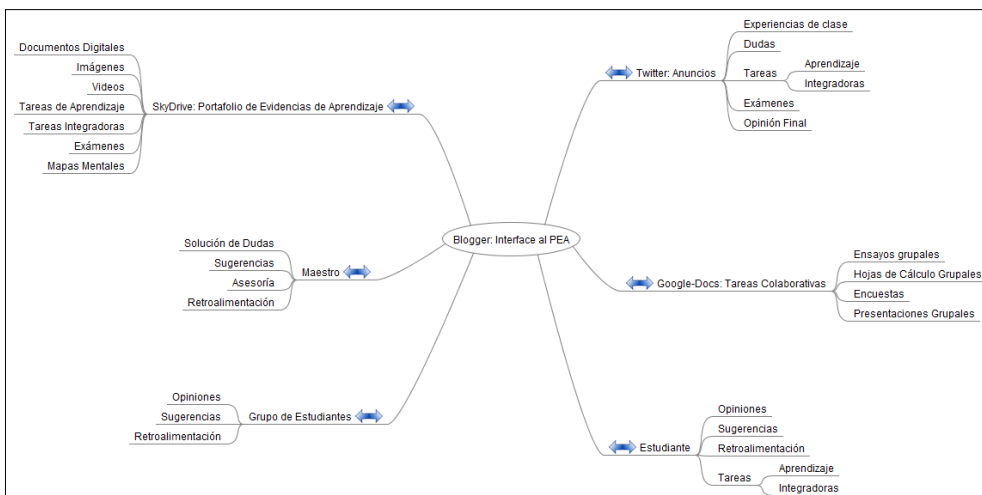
Documentos Digitales
Imágenes
Videos
Tareas de Aprendizaje
Tareas Integradoras
Exámenes
Mapas Mentales
SkyDrive: Portafolio de Evidencias de Aprendizaje

Twitter: Anuncios
Experiencias de clase
Dudas
Tareas
Aprendizaje
Integradoras
Exámenes
Opinión Final

Blogger: Interface al PEA

Solución de Dudas
Sugerencias
Asesoría
Retroalimentación
Maestro

Google-Docs: Tareas Colaborativas
Ensayos grupales
Hojas de Cálculo Grupales
Encuestas
Presentaciones Grupales

Opiniones
Sugerencias
Retroalimentación
Grupo de Estudiantes

Estudiante
Opiniones
Sugerencias
Retroalimentación
Tareas
Aprendizaje
Integradoras